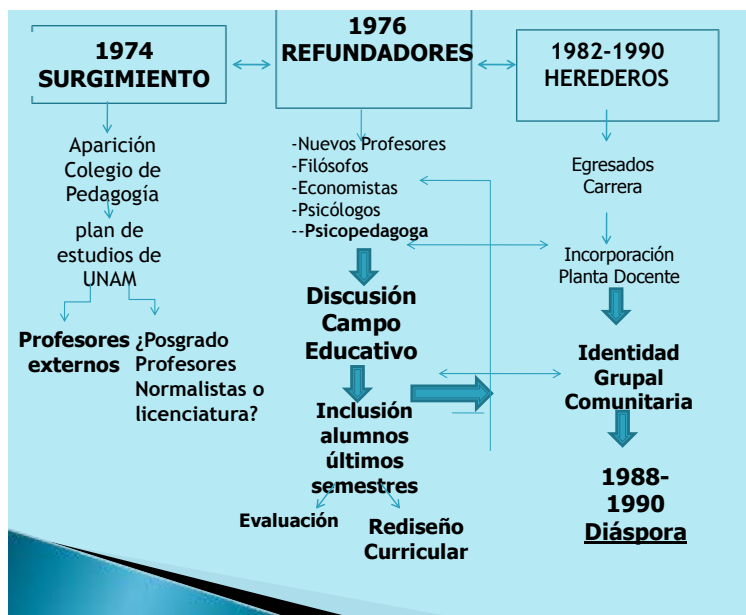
1974
SURGIMIENTO

1976
REFUNDADORES

1982-1990
HEREDEROS

Aparición
Colegio de
Pedagogía

plan de
estudios de
UNAM

Profesores externos

¿Posgrado Profesores Normalistas o licenciatura?

-Nuevos Profesores
-Filósofos
-Economistas
-Psicólogos
--Psicopedagoga

Discusión Campo Educativo

Inclusión alumnos últimos semestres

Evaluación

Rediseño Curricular

Egresados
Carrera

Incorporación
Planta Docente

Identidad Grupal Comunitaria

1988-
1990
Diáspora